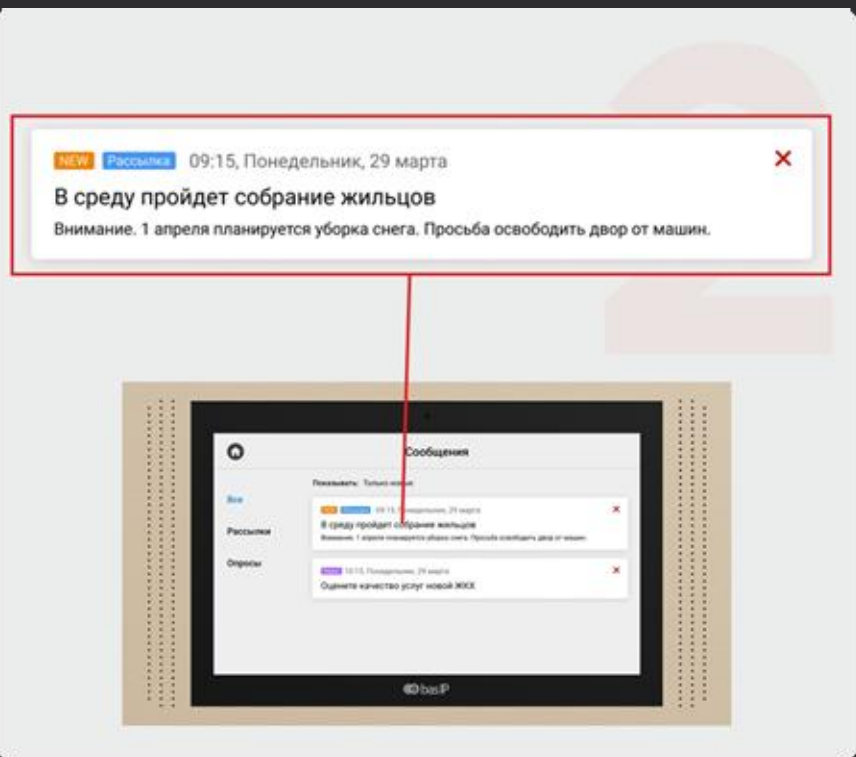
NEW Рассылка 09:15, Понедельник, 29 марта
В среду пройдет собрание жильцов
Внимание. 1 апреля планируется уборка снега. Просьба освободить двор от машин.

Сообщения
Показывать: Только новые
Все
Рассылки
Опросы
09:15, Понедельник, 29 марта
В среду пройдет собрание жильцов
Внимание. 1 апреля планируется уборка снега. Просьба освободить двор от машин.
10:15, Понедельник, 29 марта
Оцените качество услуг новой ЖКХ
BAS IP